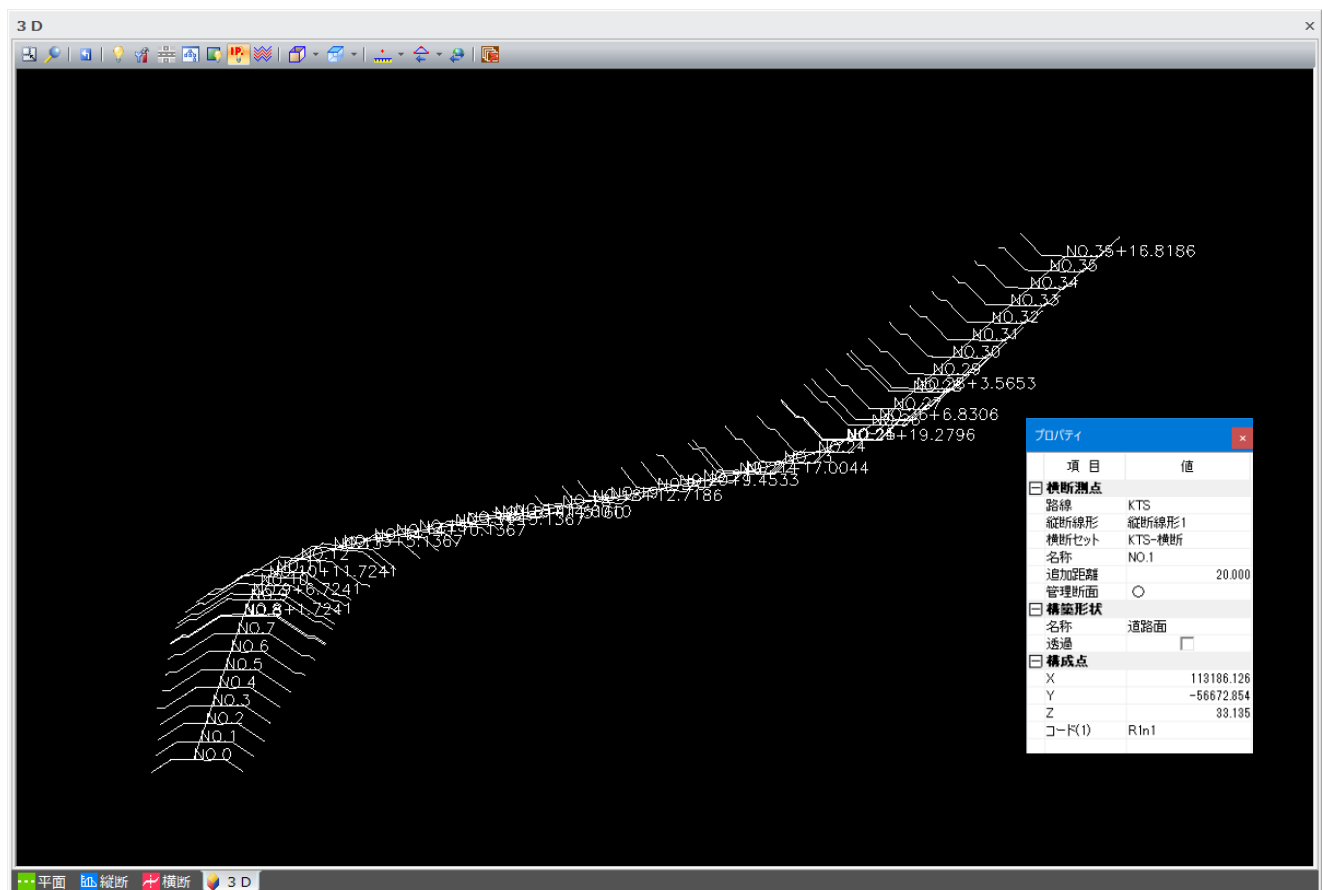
3D

NO.35+16.8186
NO.35
NO.34
NO.33
NO.32
NO.31
NO.30
NO.29
NO.28+3.5653
NO.27
NO.26+6.8306
NO.25+19.2796
NO.24
NO.23
NO.22+17.0044
NO.20+19.4533
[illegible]12.7186
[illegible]
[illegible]5.1367
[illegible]10.1367
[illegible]5.1367
NO.12
NO.10+11.7241
NO.10
NO.9+6.7241
NO.8+1.7241
NO.7
NO.6
NO.5
NO.4
NO.3
NO.2
NO.1
NO.0

プロパティ
×

| 項 目 | 値 |
|---|---|
| ⊟ 横断測点 | |
| 路線 | KTS |
| 縦断線形 | 縦断線形1 |
| 横断セット | KTS-横断 |
| 名称 | NO.1 |
| 追加距離 | 20.000 |
| 管理断面 | ○ |
| ⊟ 構築形状 | |
| 名称 | 道路面 |
| 透過 | |
| ⊟ 構成点 | |
| X | 113186.126 |
| Y | -56672.854 |
| Z | 33.135 |
| コード(1) | R1n1 |

平面 縦断 横断 3D